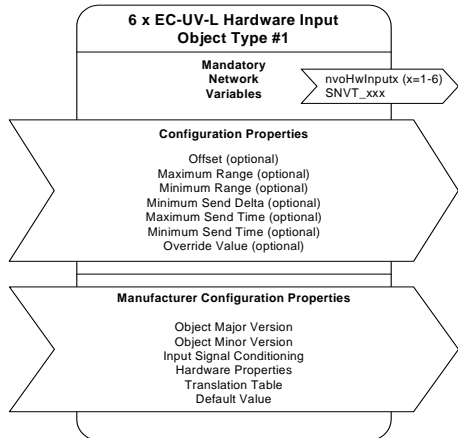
6 x EC-UV-L Hardware Input Object Type #1

Mandatory Network Variables

nvoHwInputx (x=1-6)
SNVT_xxx

Configuration Properties

Offset (optional)
Maximum Range (optional)
Minimum Range (optional)
Minimum Send Delta (optional)
Maximum Send Time (optional)
Minimum Send Time (optional)
Override Value (optional)

Manufacturer Configuration Properties

Object Major Version
Object Minor Version
Input Signal Conditioning
Hardware Properties
Translation Table
Default Value